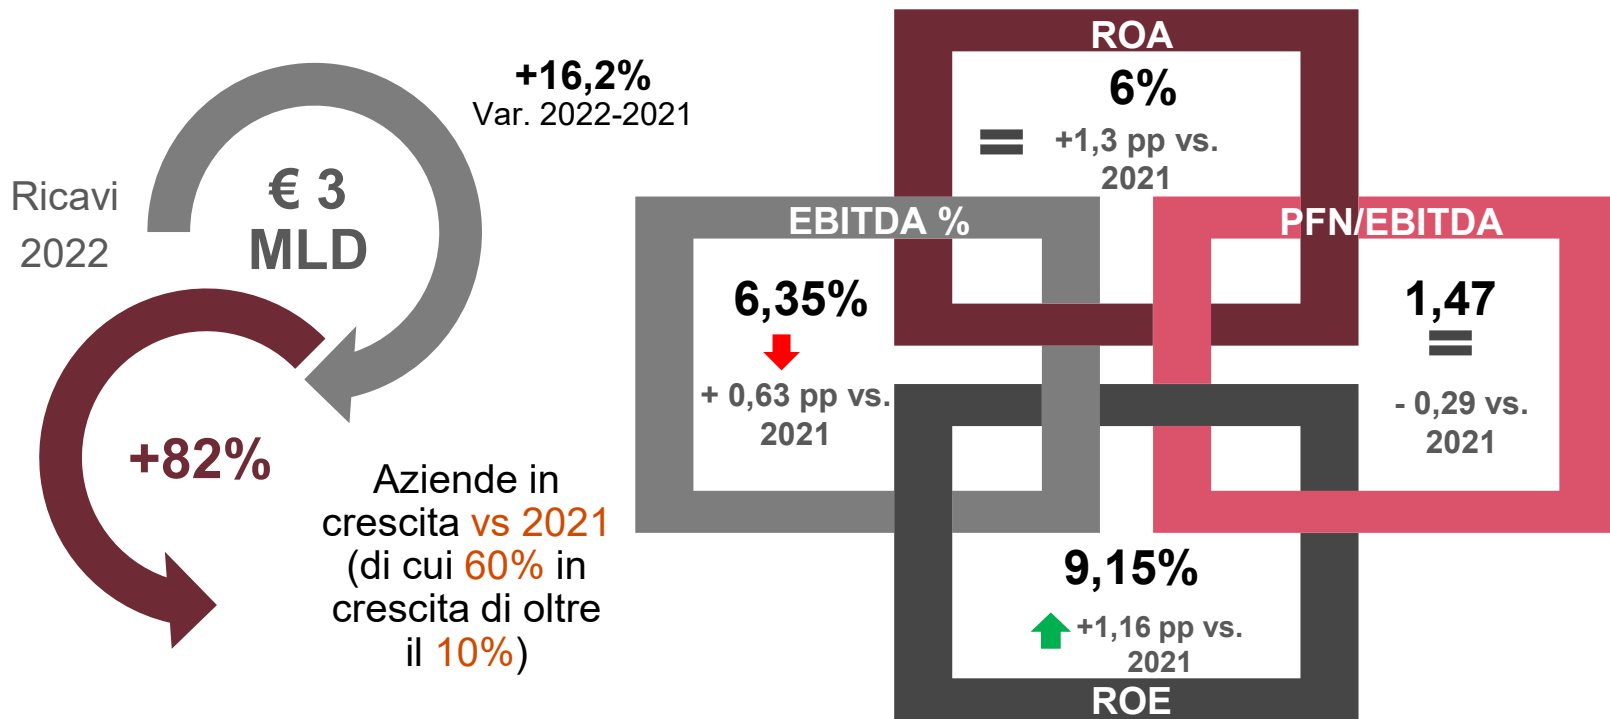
Ricavi 2022

€ 3 MLD

+16,2%
Var. 2022-2021

+82%

Aziende in crescita vs 2021 (di cui 60% in crescita di oltre il 10%)

ROA
6%
=
+1,3 pp vs. 2021

EBITDA %
6,35%
+ 0,63 pp vs. 2021

PFN/EBITDA
1,47
=
- 0,29 vs. 2021

9,15%
+1,16 pp vs. 2021
ROE